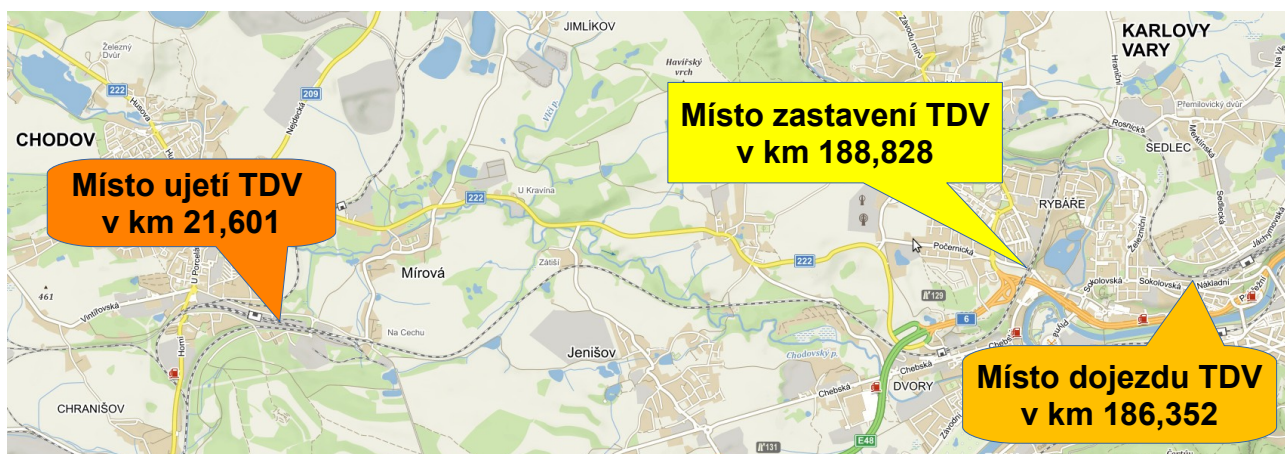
Místo zastavení TDV
v km 188,828

Místo ujetí TDV
v km 21,601

Místo dojezdu TDV
v km 186,352

CHODOV
JIMLÍKOV
KARLOVY VARY
Železný Dvůr
222
209
Husova
Nejdecká
Havířský vrch
U Kraviny
Přemilovický dvůr
Rosnická
SEDLEC
RYBÁŘE
Počernická
Mírová
Zátiší
461
Vintířovská
U Porcelánky
Hornì
Na Cechu
Jenišov
Chodovský p.
Chebská
DVORY
Sokolovská
Nákladní
CHRANIŠOV
E48
6
129
131
222